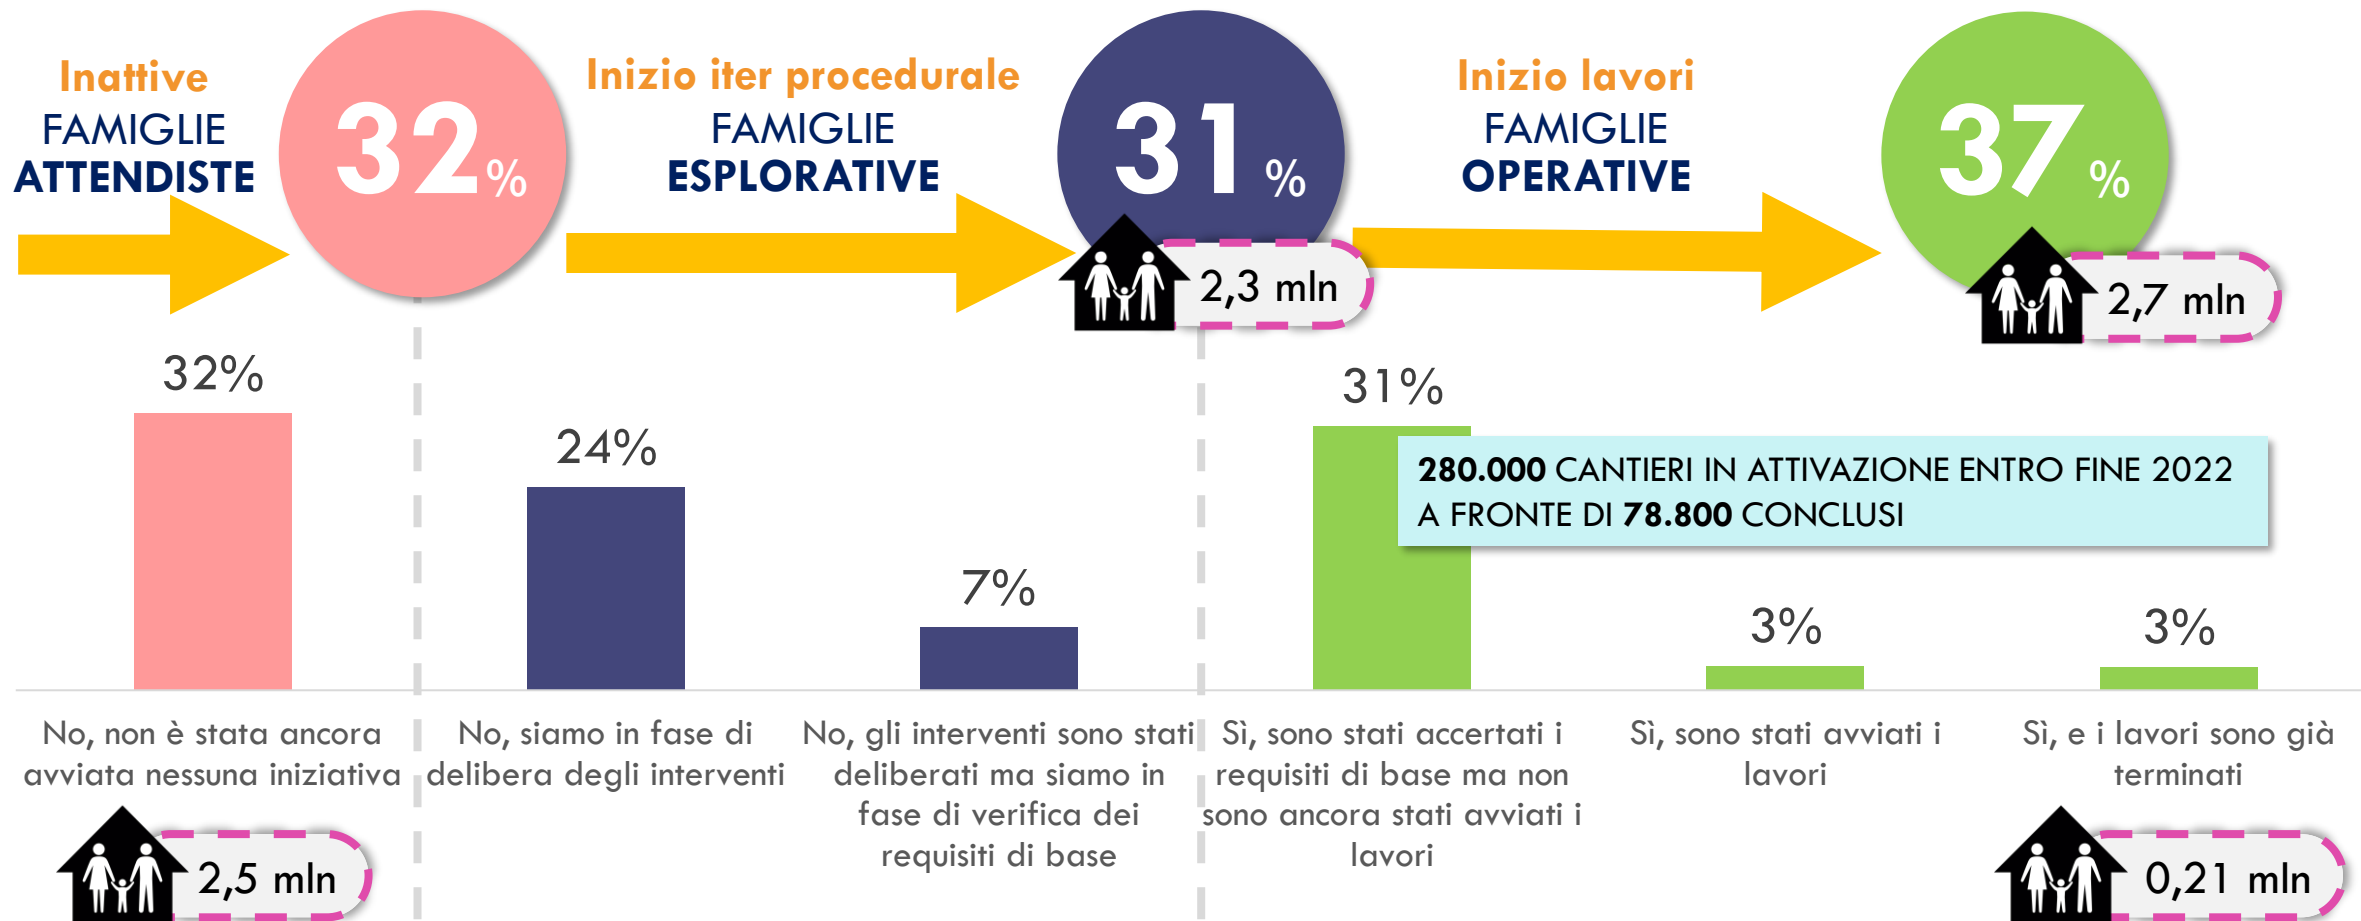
Inattive
FAMIGLIE
ATTENDISTE

32%

Inizio iter procedurale
FAMIGLIE
ESPLORATIVE

31%

2,3 mln

Inizio lavori
FAMIGLIE
OPERATIVE

37%

2,7 mln

32%

24%

7%

31%

280.000 CANTIERI IN ATTIVAZIONE ENTRO FINE 2022 A FRONTE DI 78.800 CONCLUSI

3%

3%

No, non è stata ancora avviata nessuna iniziativa

No, siamo in fase di delibera degli interventi

No, gli interventi sono stati deliberati ma siamo in fase di verifica dei requisiti di base

Sì, sono stati accertati i requisiti di base ma non sono ancora stati avviati i lavori

Sì, sono stati avviati i lavori

Sì, e i lavori sono già terminati

2,5 mln

0,21 mln